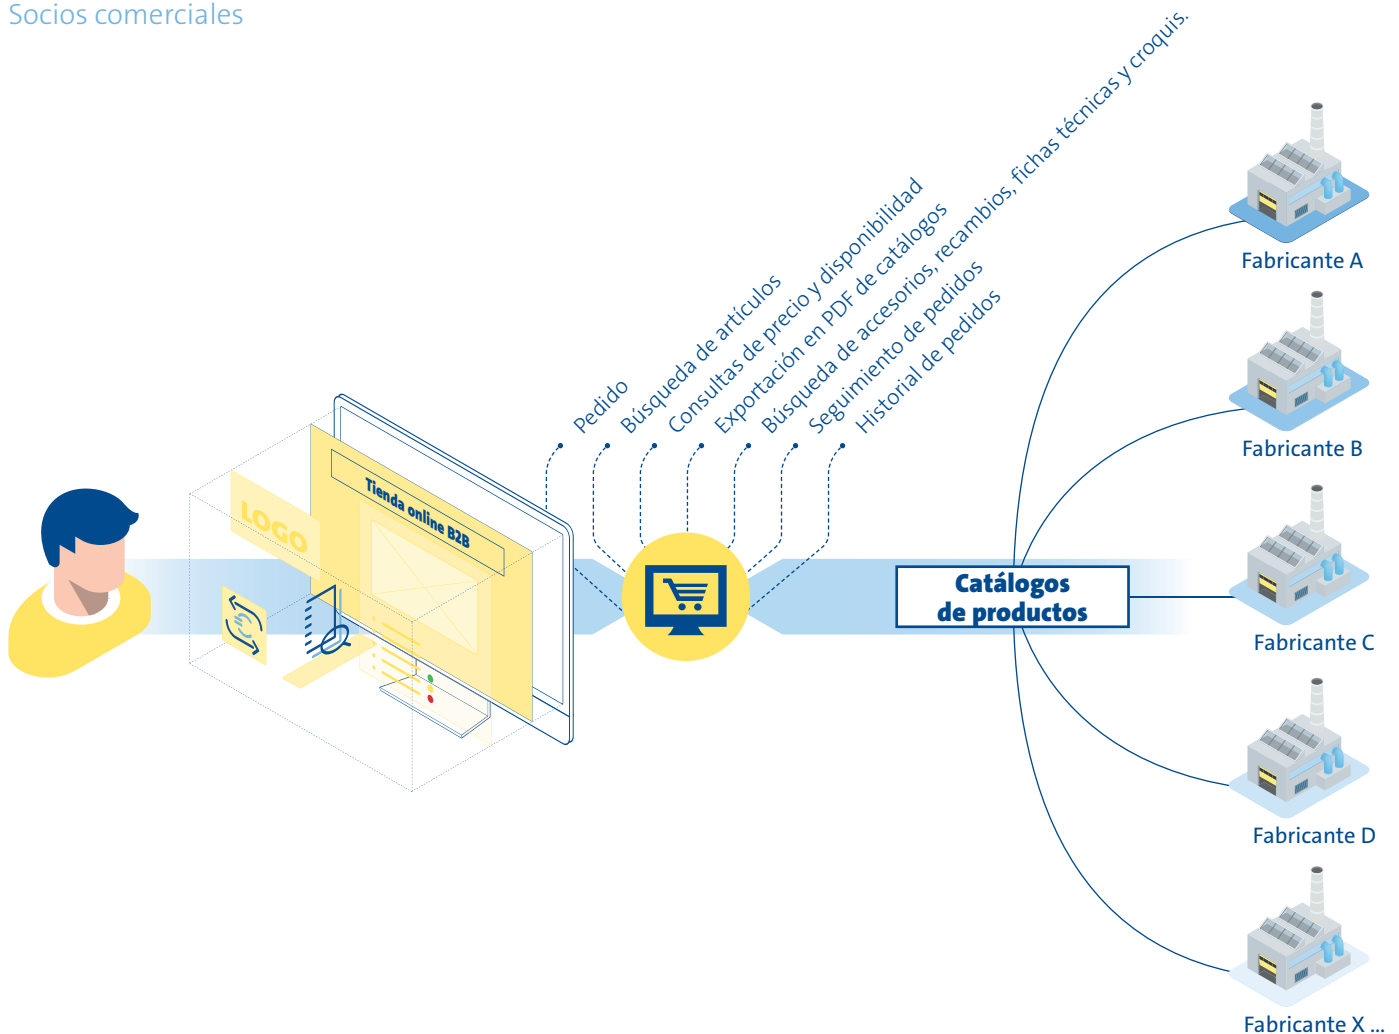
Socios comerciales

LOGO

Tienda online B2B

Pedido

Búsqueda de artículos

Consultas de precio y disponibilidad

Exportación en PDF de catálogos

Búsqueda de accesorios, recambios, fichas técnicas y croquis.

Seguimiento de pedidos

Historial de pedidos

Catálogos de productos

Fabricante A

Fabricante B

Fabricante C

Fabricante D

Fabricante X ...